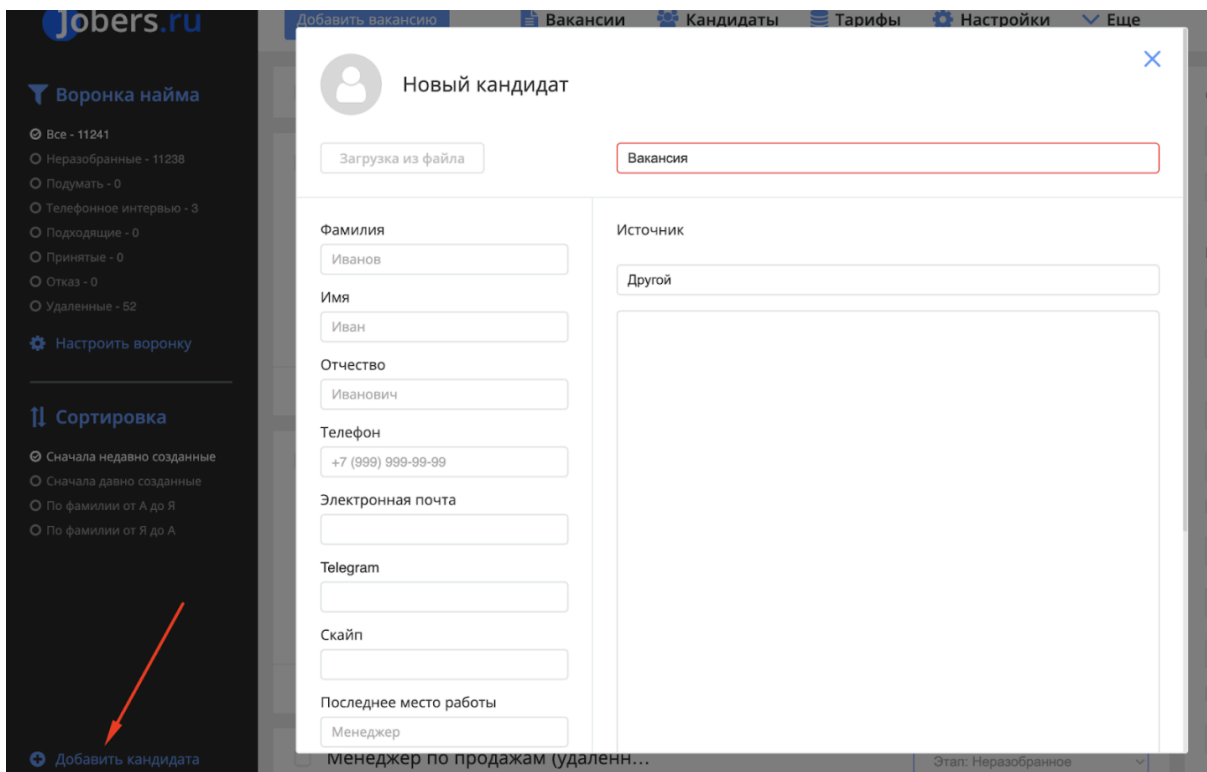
Jobers.ru

Добавить вакансию

Вакансии Кандидаты Тарифы Настройки Еще

Воронка найма

Все - 11241
Неразобранные - 11238
Подумать - 0
Телефонное интервью - 3
Подходящие - 0
Принятые - 0
Отказ - 0
Удаленные - 52

Настроить воронку

Сортировка

Сначала недавно созданные
Сначала давно созданные
По фамилии от А до Я
По фамилии от Я до А

Добавить кандидата

Менеджер по продажам (удаленн...

Этап: Неразобранное

Новый кандидат

×

Загрузка из файла

Вакансия

Фамилия
Иванов

Имя
Иван

Отчество
Иванович

Телефон
+7 (999) 999-99-99

Электронная почта

Telegram

Скайп

Последнее место работы
Менеджер

Источник

Другой